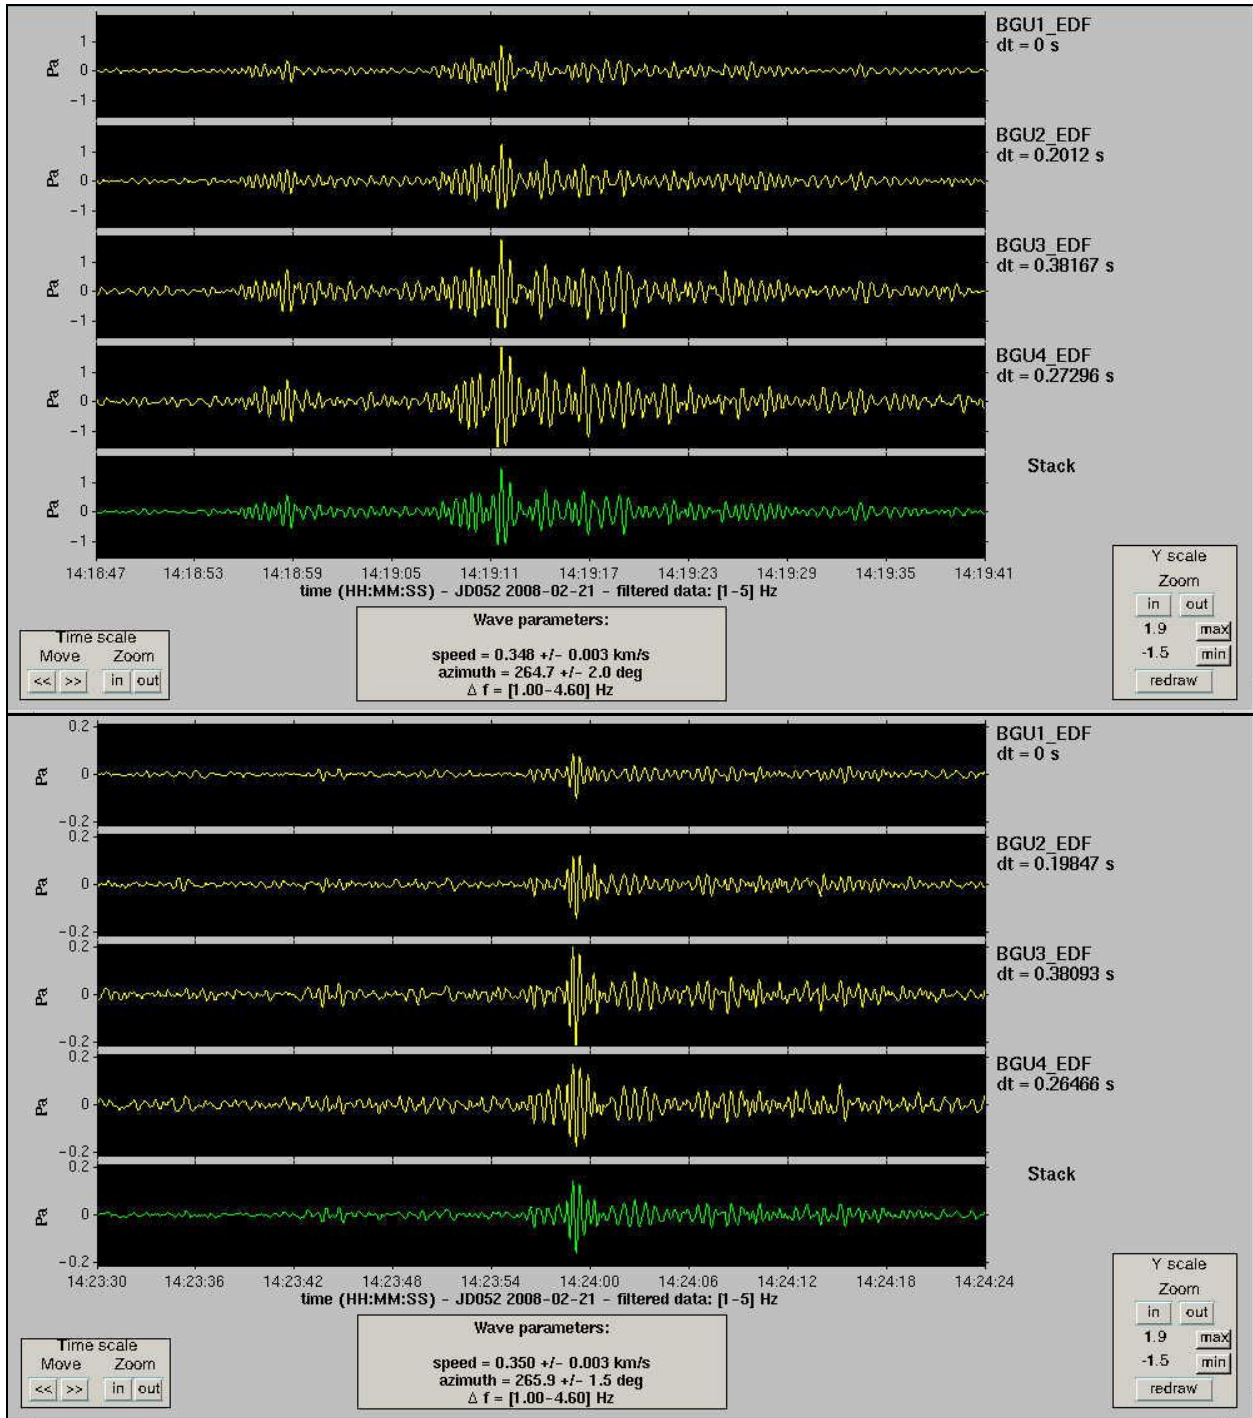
Pa 1 0 -1
BGU1_EDF
dt = 0 s

Pa 1 0 -1
BGU2_EDF
dt = 0.2012 s

Pa 1 0 -1
BGU3_EDF
dt = 0.38167 s

Pa 1 0 -1
BGU4_EDF
dt = 0.27296 s

Pa 1 0 -1
Stack

14:18:47 14:18:53 14:18:59 14:19:05 14:19:11 14:19:17 14:19:23 14:19:29 14:19:35 14:19:41
time (HH:MM:SS) - JD052 2008-02-21 - filtered data: [1-5] Hz

Time scale
Move Zoom
<< >> in out

Wave parameters:

speed = 0.348 +/- 0.003 km/s
azimuth = 264.7 +/- 2.0 deg
Δ f = [1.00-4.60] Hz

Y scale
Zoom
in out
1.9 max
-1.5 min
redraw

Pa 0.2 0 -0.2
BGU1_EDF
dt = 0 s

Pa 0.2 0 -0.2
BGU2_EDF
dt = 0.19847 s

Pa 0.2 0 -0.2
BGU3_EDF
dt = 0.38093 s

Pa 0.2 0 -0.2
BGU4_EDF
dt = 0.26466 s

Pa 0.2 0 -0.2
Stack

14:23:30 14:23:36 14:23:42 14:23:48 14:23:54 14:24:00 14:24:06 14:24:12 14:24:18 14:24:24
time (HH:MM:SS) - JD052 2008-02-21 - filtered data: [1-5] Hz

Time scale
Move Zoom
<< >> in out

Wave parameters:

speed = 0.350 +/- 0.003 km/s
azimuth = 265.9 +/- 1.5 deg
Δ f = [1.00-4.60] Hz

Y scale
Zoom
in out
1.9 max
-1.5 min
redraw